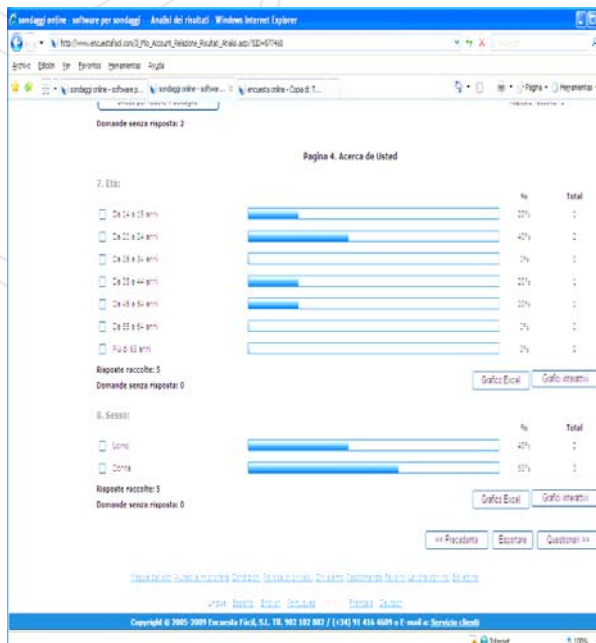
sondaggi online - software per sondaggi - Analisi dei risultati - Windows Internet Explorer

http://www.encuestafacil.com/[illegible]

Archivo Edición Ver Favoritos Herramientas Ayuda

sondaggi online - software p... | sondaggi online - software ... | encuesta online - Copia di T...

Página • Herramientas •

Domande senza risposta: 2

Pagina 4. Acerca de Usted

7. Età:

| | | % | Total |
|---|---|---|---|
| Da 14 a 19 anni | | 20% | 1 |
| Da 20 a 24 anni | | 40% | 2 |
| Da 25 a 34 anni | | 0% | 0 |
| Da 35 a 44 anni | | 20% | 1 |
| Da 45 a 54 anni | | 20% | 1 |
| Da 55 a 64 anni | | 0% | 0 |
| Più di 65 anni | | 0% | 0 |

Risposte raccolte: 5
Domande senza risposta: 0

Grafico Excel | Grafico interattivo

8. Sesso:

| | | % | Total |
|---|---|---|---|
| Uomo | | 40% | 2 |
| Donna | | 60% | 3 |

Risposte raccolte: 5
Domande senza risposta: 0

Grafico Excel | Grafico interattivo

<< Precedente | Esportare | Questionari >>

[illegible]

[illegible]

Copyright © 2005-2009 Encuesta Fácil, S.L. Tlf. 902 102 882 / (+34) 91 416 4609 e E-mail a: Servizio clienti

Internet | 100%